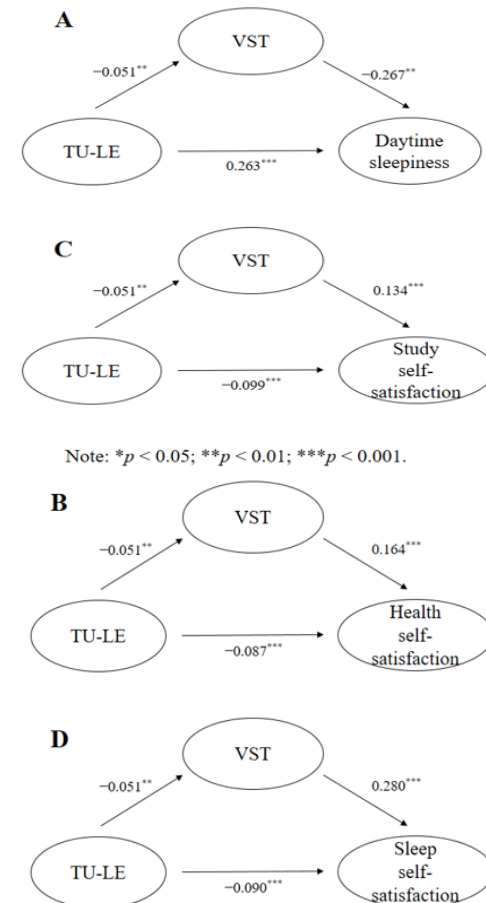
A

VST

−0.051**

−0.267**

TU-LE

0.263***

Daytime sleepiness

C

VST

−0.051**

0.134***

TU-LE

−0.099***

Study self-satisfaction

Note: *$p$ < 0.05; **$p$ < 0.01; ***$p$ < 0.001.

B

VST

−0.051**

0.164***

TU-LE

−0.087***

Health self-satisfaction

D

VST

−0.051**

0.280***

TU-LE

−0.090***

Sleep self-satisfaction